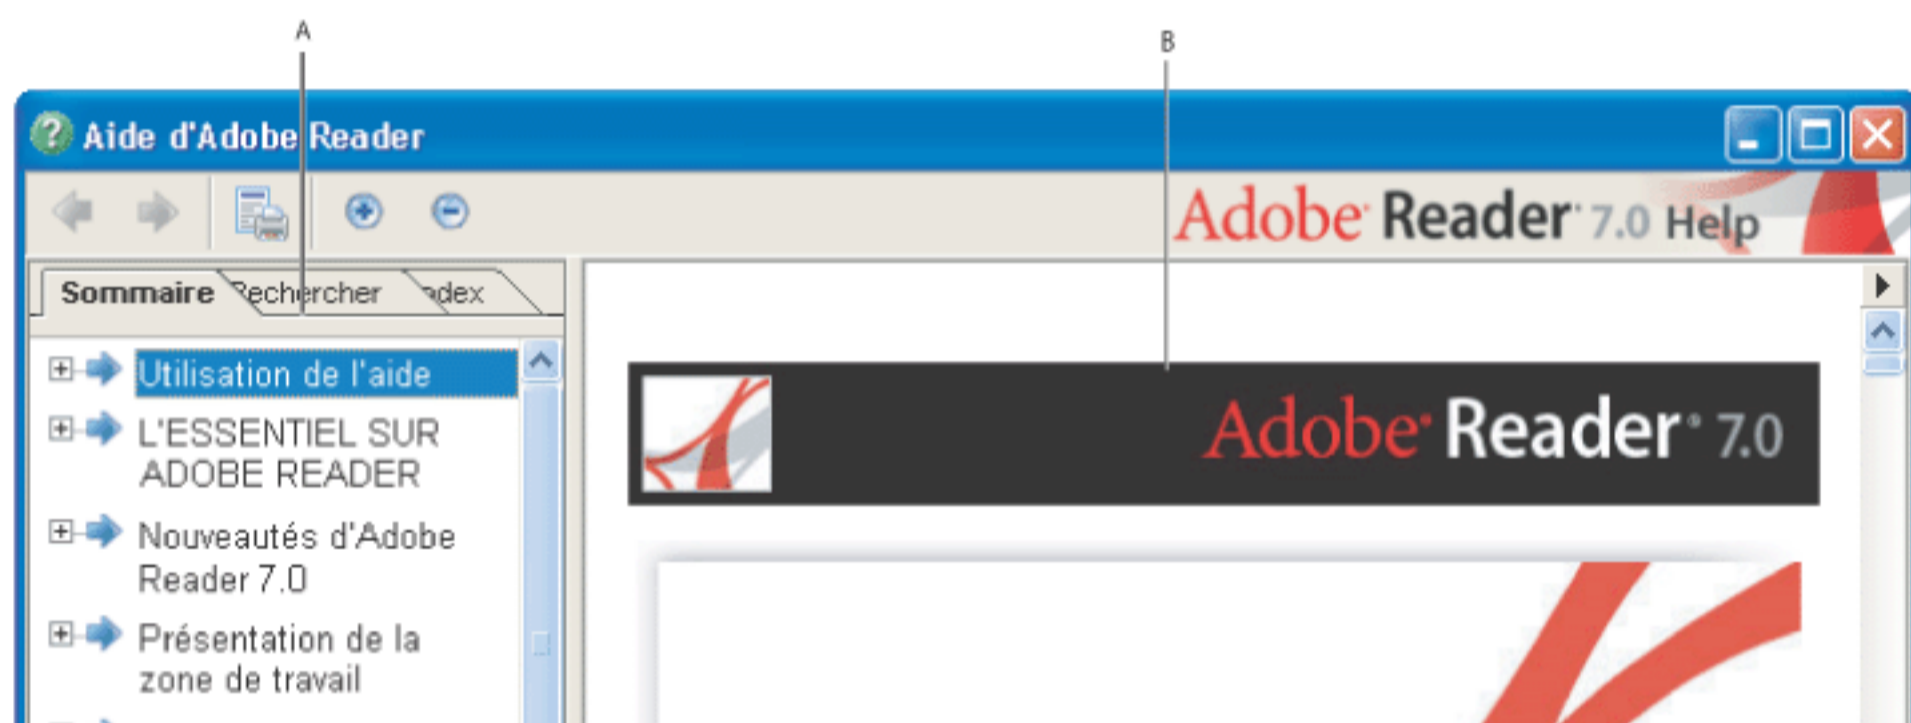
A

B

Aide d'Adobe Reader

Adobe Reader 7.0 Help

Sommaire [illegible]echercher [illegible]dex

Utilisation de l'aide

L'ESSENTIEL SUR ADOBE READER

Nouveautés d'Adobe Reader 7.0

Présentation de la zone de travail

Adobe Reader 7.0